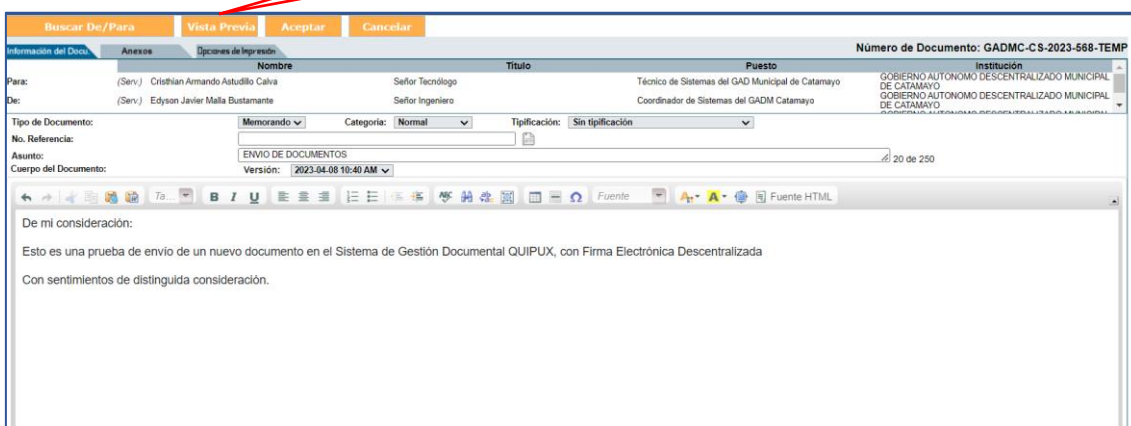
Buscar De/Para | Vista Previa | Aceptar | Cancelar

Información del Docu. | Anexos | Opciones de Impresión

Número de Documento: GADMC-CS-2023-568-TEMP

| | Nombre | Título | Puesto | Institución |
|---|---|---|---|---|
| Para: | (Serv.) Cristhian Armando Astudillo Calva | Señor Tecnólogo | Técnico de Sistemas del GAD Municipal de Catamayo | GOBIERNO AUTONOMO DESCENTRALIZADO MUNICIPAL DE CATAMAYO |
| De: | (Serv.) Edyson Javier Malla Bustamante | Señor Ingeniero | Coordinador de Sistemas del GADM Catamayo | GOBIERNO AUTONOMO DESCENTRALIZADO MUNICIPAL DE CATAMAYO |

Tipo de Documento: Memorando
Categoría: Normal
Tipificación: Sin tipificación
No. Referencia:
Asunto: ENVIO DE DOCUMENTOS
20 de 250
Cuerpo del Documento:
Versión: 2023-04-08 10:40 AM

Ta... B I U Fuente Fuente HTML

De mi consideración:

Esto es una prueba de envio de un nuevo documento en el Sistema de Gestión Documental QUIPUX, con Firma Electrónica Descentralizada

Con sentimientos de distinguida consideración.